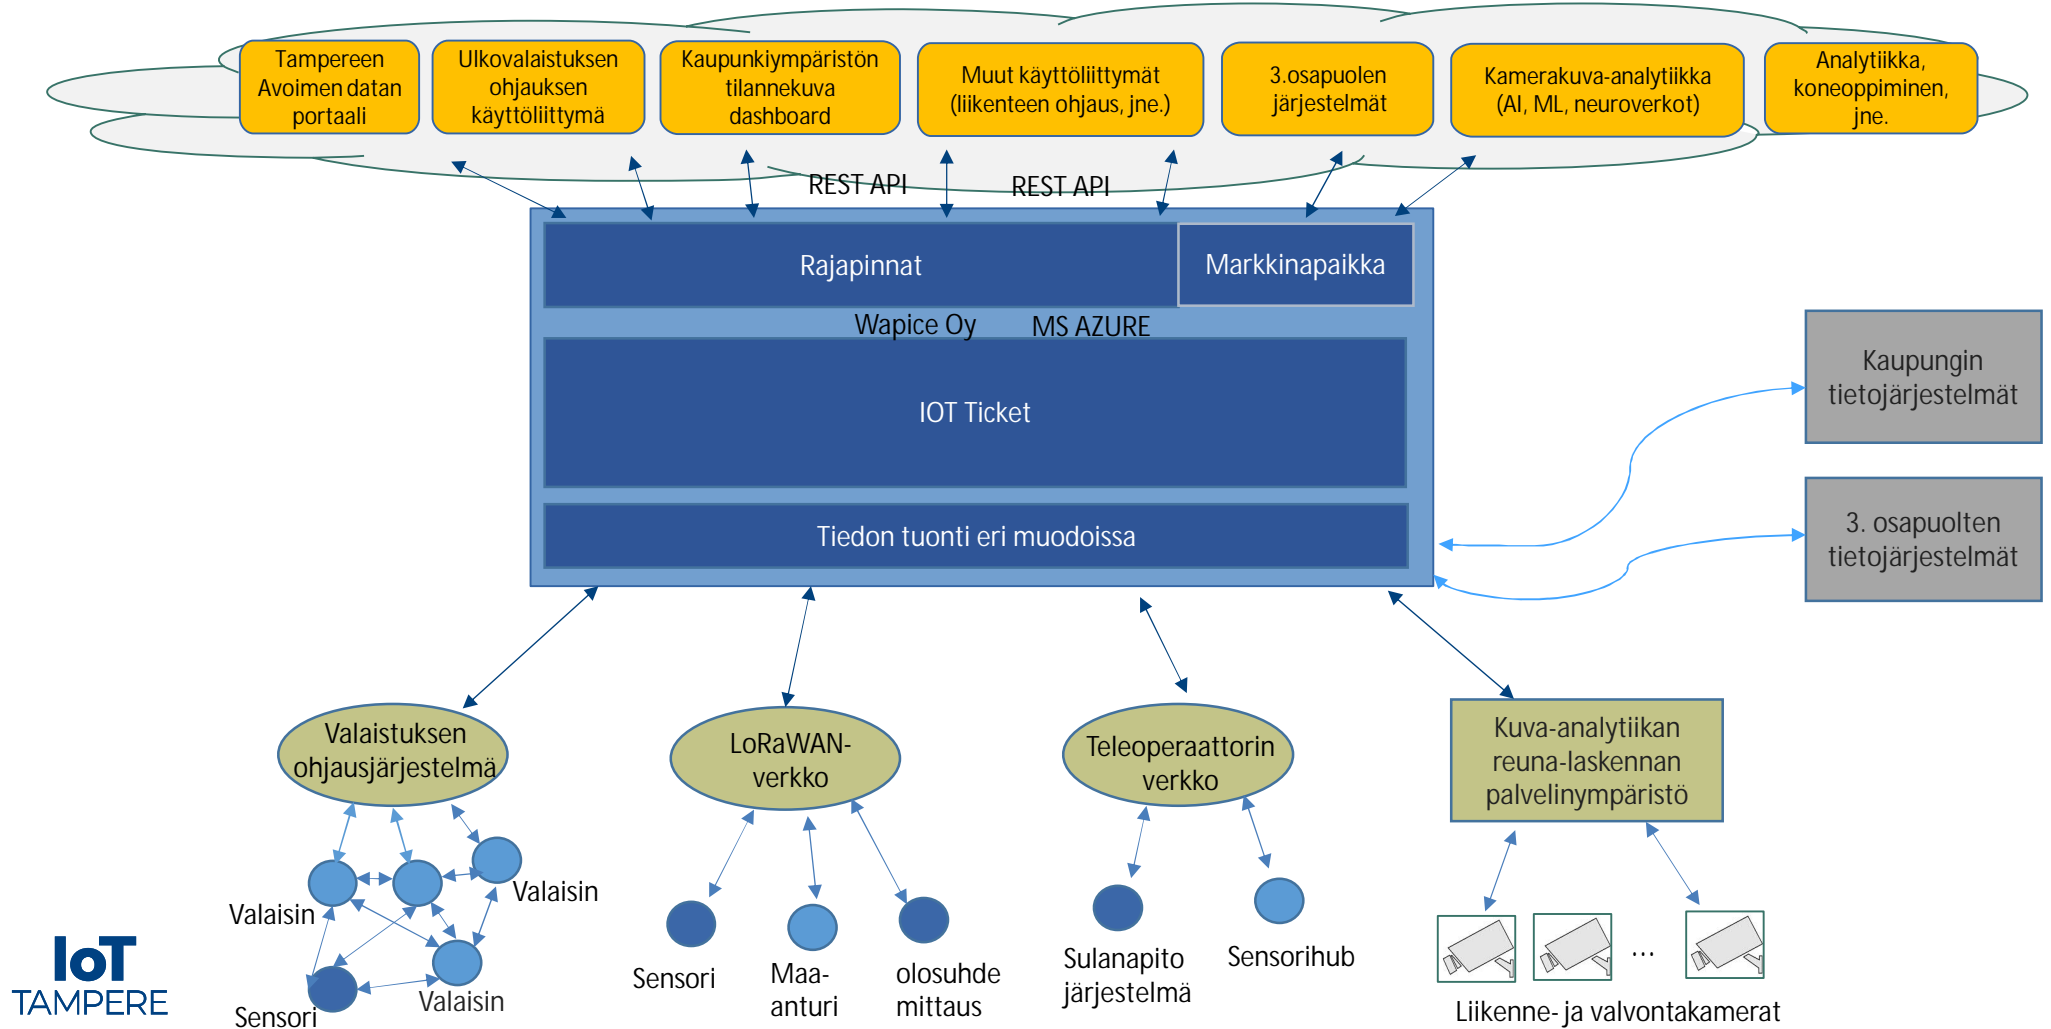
Tampereen Avoimen datan portaali

Ulkovalaistuksen ohjauksen käyttöliittymä

Kaupunkiympäristön tilannekuva dashboard

Muut käyttöliittymät (liikenteen ohjaus, jne.)

3.osapuolen järjestelmät

Kamerakuva-analytiikka (AI, ML, neuroverkot)

Analytiikka, koneoppiminen, jne.

REST API

REST API

Rajapinnat

Markkinapaikka

Wapice Oy

MS AZURE

IOT Ticket

Tiedon tuonti eri muodoissa

Kaupungin tietojärjestelmät

3. osapuolten tietojärjestelmät

Valaistuksen ohjausjärjestelmä

LoRaWAN-verkko

Teleoperaattorin verkko

Kuva-analytiikan reuna-laskennan palvelinympäristö

Valaisin

Valaisin

Valaisin

Sensori

Sensori

Maa-anturi

olosuhde mittaus

Sulanapito järjestelmä

Sensorihub

...

Liikenne- ja valvontakamerat

IoT TAMPERE